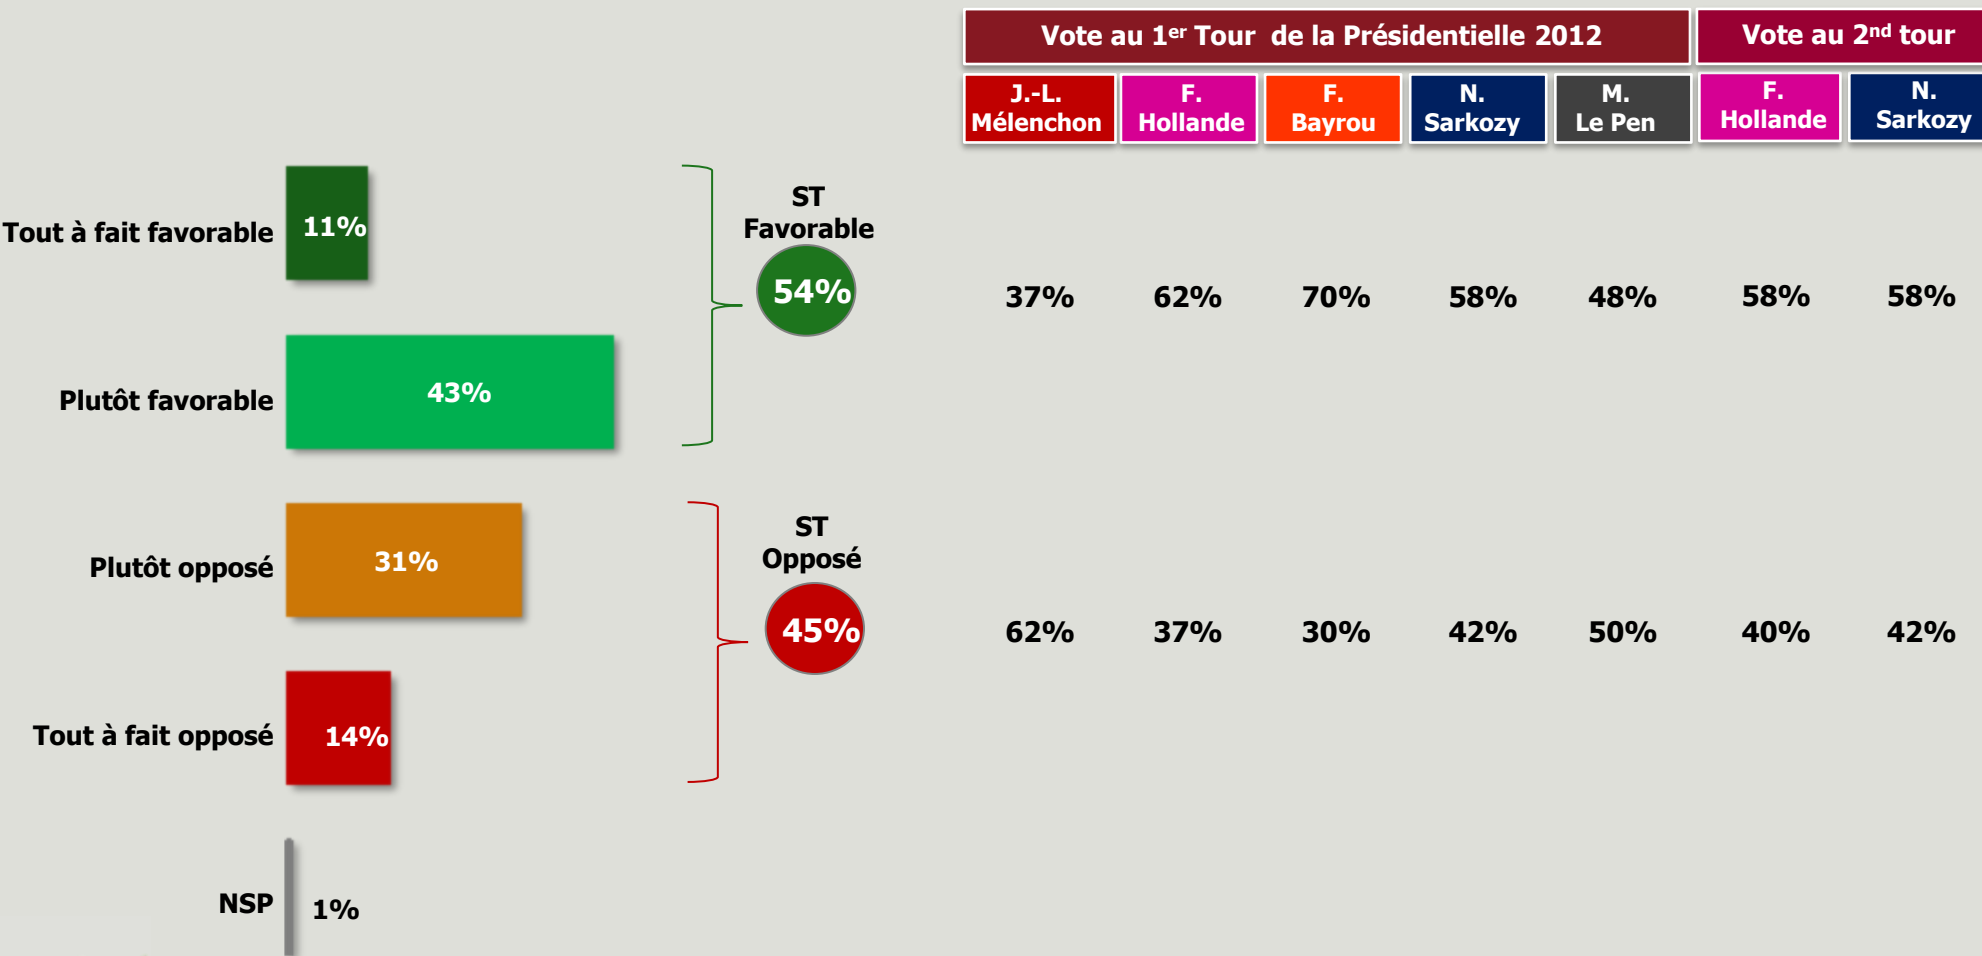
Tout à fait favorable 11%

Plutôt favorable 43%

Plutôt opposé 31%

Tout à fait opposé 14%

NSP 1%

ST Favorable 54%

ST Opposé 45%

| Vote au 1$^{er}$ Tour de la Présidentielle 2012 | | | | | Vote au 2$^{nd}$ tour | |
|---|---|---|---|---|---|---|
| J.-L. Mélenchon | F. Hollande | F. Bayrou | N. Sarkozy | M. Le Pen | F. Hollande | N. Sarkozy |
| 37% | 62% | 70% | 58% | 48% | 58% | 58% |
| 62% | 37% | 30% | 42% | 50% | 40% | 42% |